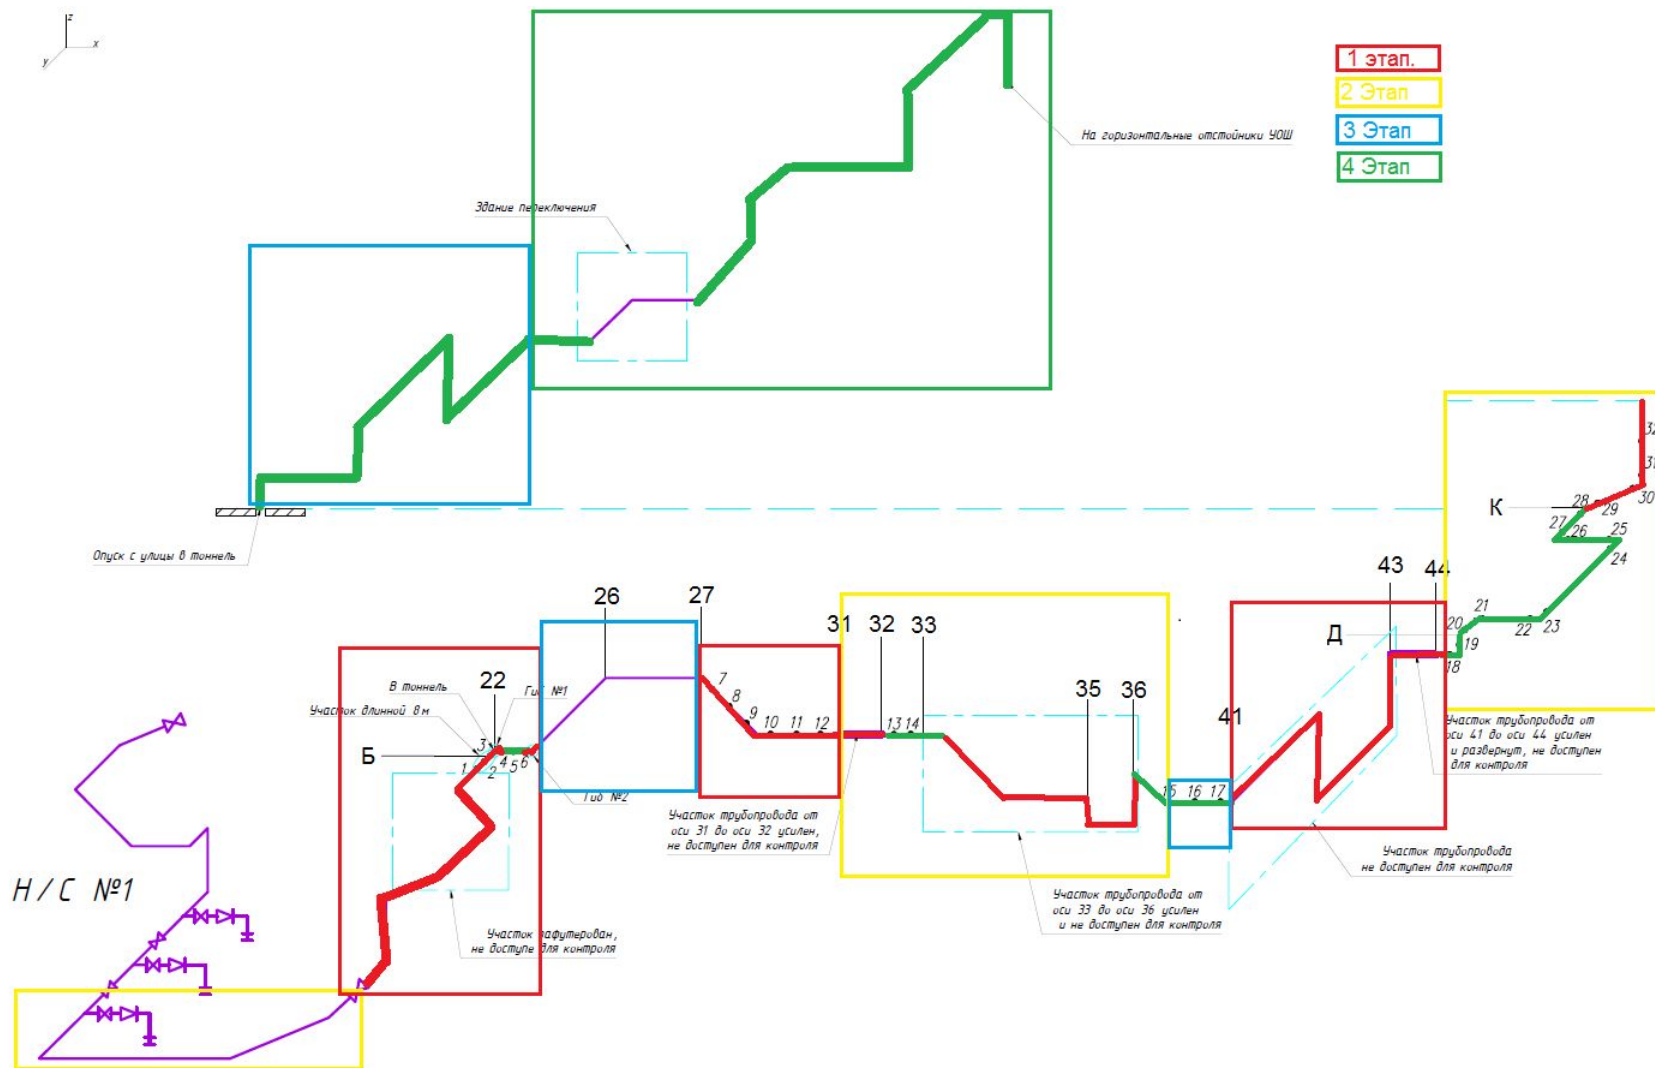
z
x
y

1 этап.
2 Этап
3 Этап
4 Этап

На горизонтальные отстойники УОШ

Здание переключения

Опуск с улицы в тоннель

К
32
31
28
29
30
27
26
25
24
21
20
19
18
22
23
43
44
Д

26
27
31
32
33
35
36
41
22

В тоннель
Участок длинной 8 м
Гиб №1
Б
3
1
2
4
5
6
Гиб №2
7
8
9
10
11
12
13
14
15
16
17

Н / С №1

Участок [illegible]афутерован, не доступе для контроля

Участок трубопровода от оси 31 до оси 32 усилен, не доступен для контроля

Участок трубопровода от оси 33 до оси 36 усилен и не доступен для контроля

Участок трубопровода не доступен для контроля

Участок трубопровода от оси 41 до оси 44 усилен и развернут, не доступен для контроля